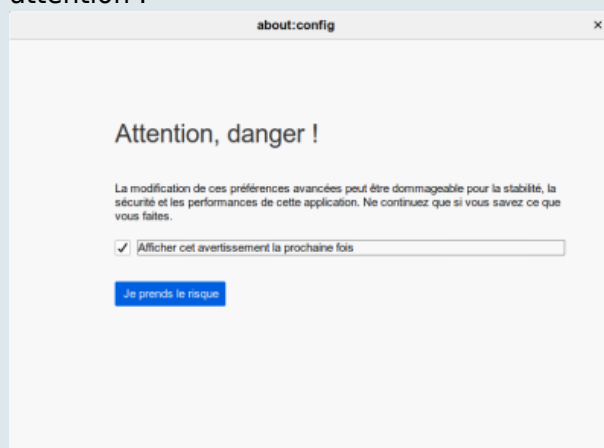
attention !

about:config

×

Attention, danger !

La modification de ces préférences avancées peut être dommageable pour la stabilité, la sécurité et les performances de cette application. Ne continuez que si vous savez ce que vous faites.

✓ Afficher cet avertissement la prochaine fois

Je prends le risque